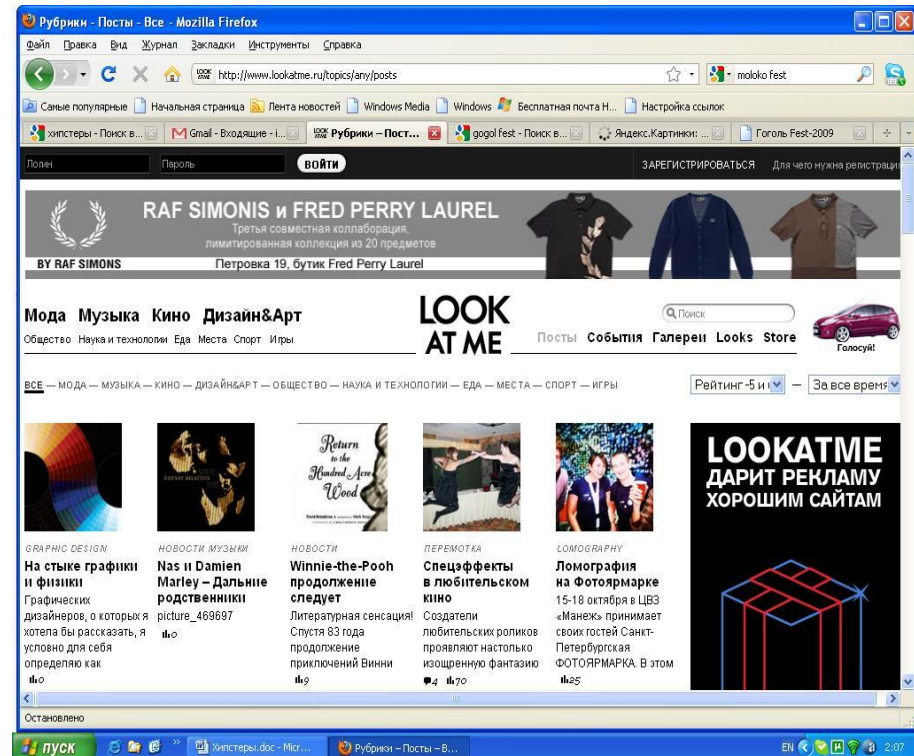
Рубрики - Посты - Все - Mozilla Firefox

Файл Правка Вид Журнал Закладки Инструменты Справка

http://www.lookatme.ru/topics/any/posts

moloko fest

Самые популярные Начальная страница Лента новостей Windows Media Windows Бесплатная почта H... Настройка ссылок

хипстеры - Поиск в... Gmail - Входящие - i... Рубрики – Пост... gogol fest - Поиск в... Яндекс.Картинки: ... Гоголь Fest-2009

Логин Пароль ВОЙТИ ЗАРЕГИСТРИРОВАТЬСЯ Для чего нужна регистрация

RAF SIMONIS и FRED PERRY LAUREL
Третья совместная коллаборация,
лимитированная коллекция из 20 предметов
BY RAF SIMONS Петровка 19, бутик Fred Perry Laurel

Мода Музыка Кино Дизайн&Арт
Общество Наука и технологии Еда Места Спорт Игры

LOOK AT ME

Поиск

Посты События Галереи Looks Store

Голосуй!

ВСЕ — МОДА — МУЗЫКА — КИНО — ДИЗАЙН&АРТ — ОБЩЕСТВО — НАУКА И ТЕХНОЛОГИИ — ЕДА — МЕСТА — СПОРТ — ИГРЫ

Рейтинг -5 и і — За все время

Return to the Hundred Acre Wood

GRAPHIC DESIGN
На стыке графики и физики
Графических дизайнеров, о которых я хотела бы рассказать, я условно для себя определяю как
0

НОВОСТИ МУЗЫКИ
Nas и Damien Marley – Дальние родственники
picture_469697
0

НОВОСТИ
Winnie-the-Pooh продолжение следует
Литературная сенсация! Спустя 83 года продолжение приключений Винни
9

ПЕРЕМОТКА
Спецэффекты в любительском кино
Создатели любительских роликов проявляют настолько изощренную фантазию
4 70

LOMOGRAPHY
Ломография на Фотоярмарке
15-18 октября в ЦВЗ «Манеж» принимает своих гостей Санкт-Петербургская ФОТОЯРМАРКА. В этом
25

LOOKATME ДАРИТ РЕКЛАМУ ХОРОШИМ САЙТАМ

Остановлено

пуск Хипстеры.doc - Micr... Рубрики – Посты – В... EN 2:07